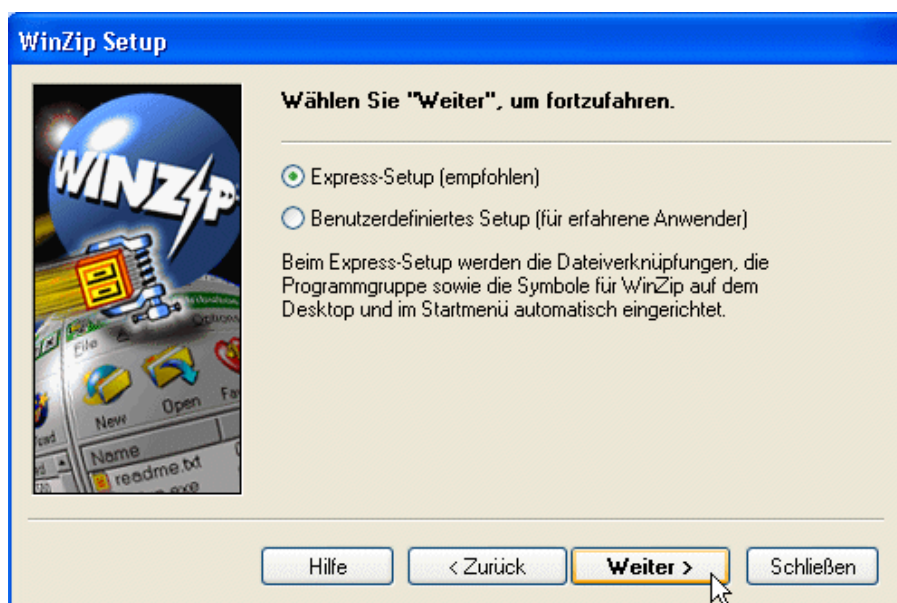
WinZip Setup

WINZIP

File Options

New Open Fa

Name

readme.txt

Wählen Sie "Weiter", um fortzufahren.

Express-Setup (empfohlen)

Benutzerdefiniertes Setup (für erfahrene Anwender)

Beim Express-Setup werden die Dateiverknüpfungen, die Programmgruppe sowie die Symbole für WinZip auf dem Desktop und im Startmenü automatisch eingerichtet.

Hilfe

< Zurück

Weiter >

Schließen